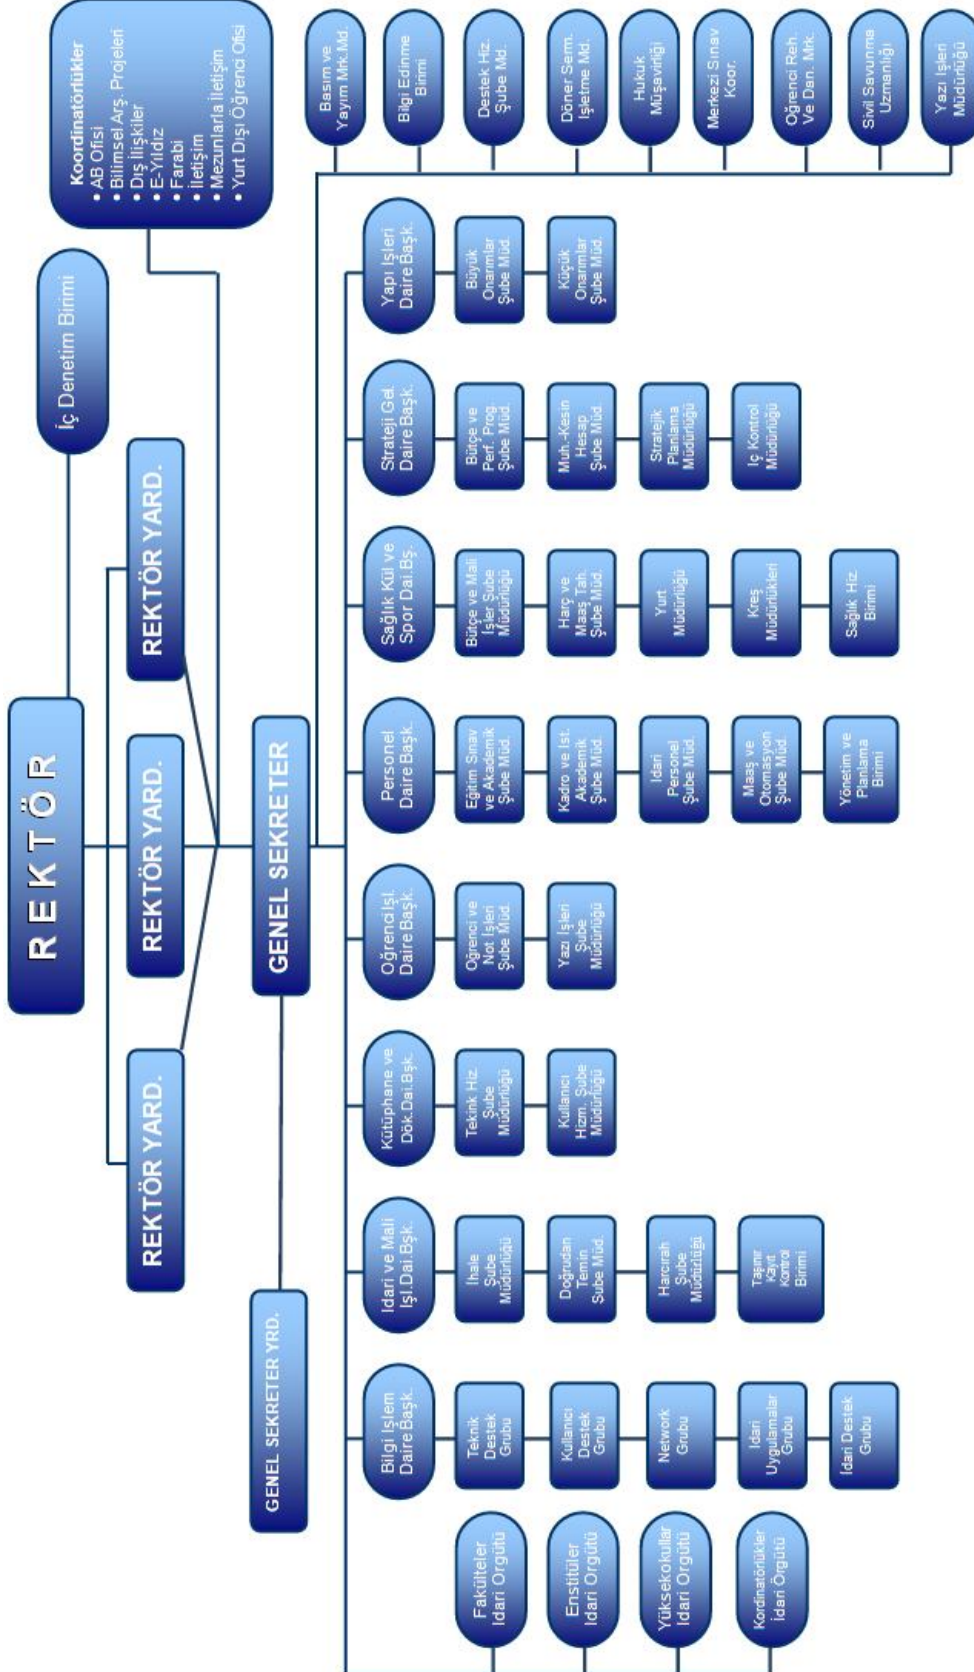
Koordinatörlükler
• AB Ofisi
• Bilimsel Arş. Projeleri
• Dış İlişkiler
• E-Yıldız
• Farabi
• İletişim
• Mezunlarla İletişim
• Yurt Dışı Öğrenci Ofisi

İç Denetim Birimi

REKTÖR

REKTÖR YARD.

REKTÖR YARD.

REKTÖR YARD.

GENEL SEKRETER

GENEL SEKRETER YRD.

Basım ve Yayım Mrk.Md.

Bilgi Edinme Birimi

Destek Hiz. Şube Md.

Döner Serm. İşletme Md.

Hukuk Müşavirliği

Merkezi Sınav Koor.

Öğrenci Reh. Ve Dan. Mrk.

Sivil Savunma Uzmanlığı

Yazı İşleri Müdürlüğü

Yapı İşleri Daire Başk.

Büyük Onarımlar Şube Müd.

Küçük Onarımlar Şube Müd.

Strateji Gel. Daire Başk.

Bütçe ve Perf. Prog. Şube Müd.

Muh.-Kesin Hesap Şube Müd.

Stratejik Planlama Müdürlüğü

İç Kontrol Müdürlüğü

Sağlık Kül ve Spor Dai.Bş.

Bütçe ve Mali İşler Şube Müdürlüğü

Harç ve Maaş Tah. Şube Müd.

Yurt Müdürlüğü

Kreş Müdürlükleri

Sağlık Hiz. Birimi

Personel Daire Başk.

Eğitim Sınav ve Akademik Şube Müd.

Kadro ve İst. Akademik Şube Müd.

İdari Personel Şube Müd.

Maaş ve Otomasyon Şube Müd.

Yönetim ve Planlama Birimi

Öğrenci İşl. Daire Başk.

Öğrenci ve Not İşleri Şube Müd.

Yazı İşleri Şube Müdürlüğü

Kütüphane ve Dök.Dai.Bşk.

Teknik Hiz. Şube Müdürlüğü

Kullanıcı Hizm. Şube Müdürlüğü

İdari ve Mali İşl.Dai.Bşk.

İhale Şube Müdürlüğü

Doğrudan Temin Şube Müd.

Harcırah Şube Müdürlüğü

Taşınır Kayıt Kontrol Birimi

Bilgi İşlem Daire Başk.

Teknik Destek Grubu

Kullanıcı Destek Grubu

Network Grubu

İdari Uygulamalar Grubu

İdari Destek Grubu

Fakülteler İdari Örgütü

Enstitüler İdari Örgütü

Yüksekokullar İdari Örgütü

Koordinatörlükler İdari Örgütü